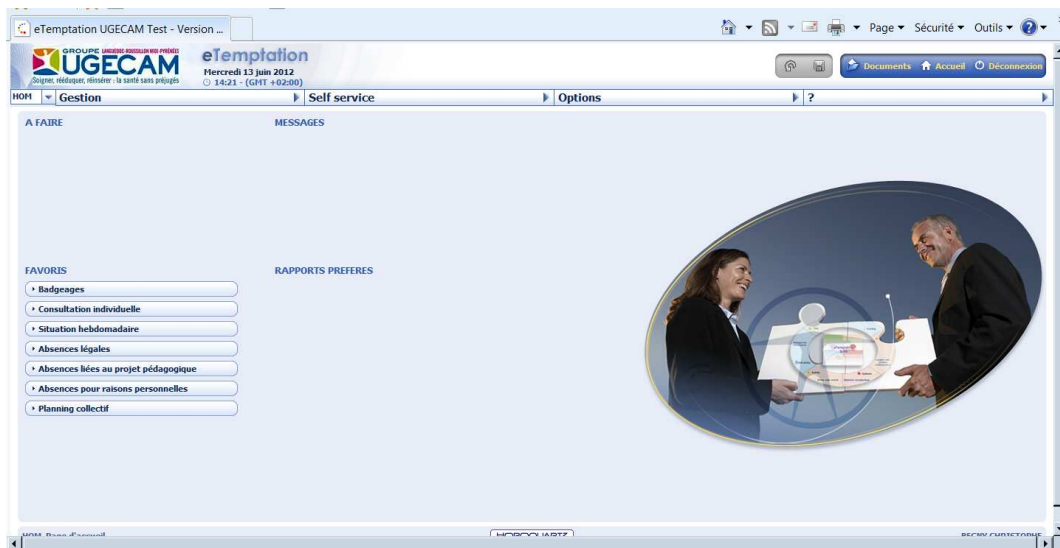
eTemptation UGECAM Test - Version ...

Page ▾ Sécurité ▾ Outils ▾

GROUPE LANGUEDOC-ROUSSILLON MIDI-PYRÉNÉES
UGECAM
Soigner, rééduquer, réinsérer : la santé sans préjugés

eTemptation
Mercredi 13 juin 2012
14:21 - (GMT +02:00)

Documents Accueil Déconnexion

HOM Gestion Self service Options ?

A FAIRE

MESSAGES

FAVORIS

RAPPORTS PREFERES

Badgeages
Consultation individuelle
Situation hebdomadaire
Absences légales
Absences liées au projet pédagogique
Absences pour raisons personnelles
Planning collectif

HOM Page d'accueil
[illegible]
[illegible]